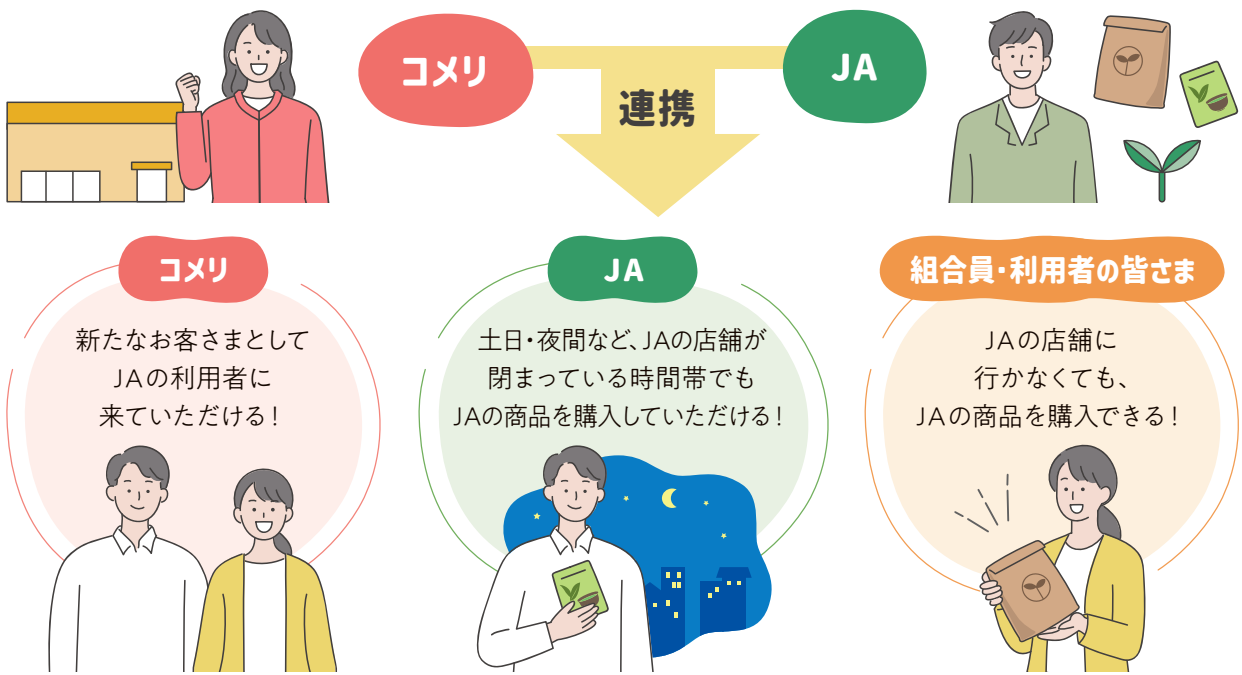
コメリ

JA

連携

コメリ

新たなお客さまとして JAの利用者に 来ていただける！

JA

土日・夜間など、JAの店舗が 閉まっている時間帯でも JAの商品を購入していただける！

組合員・利用者の皆さま

JAの店舗に 行かなくても、 JAの商品を購入できる！